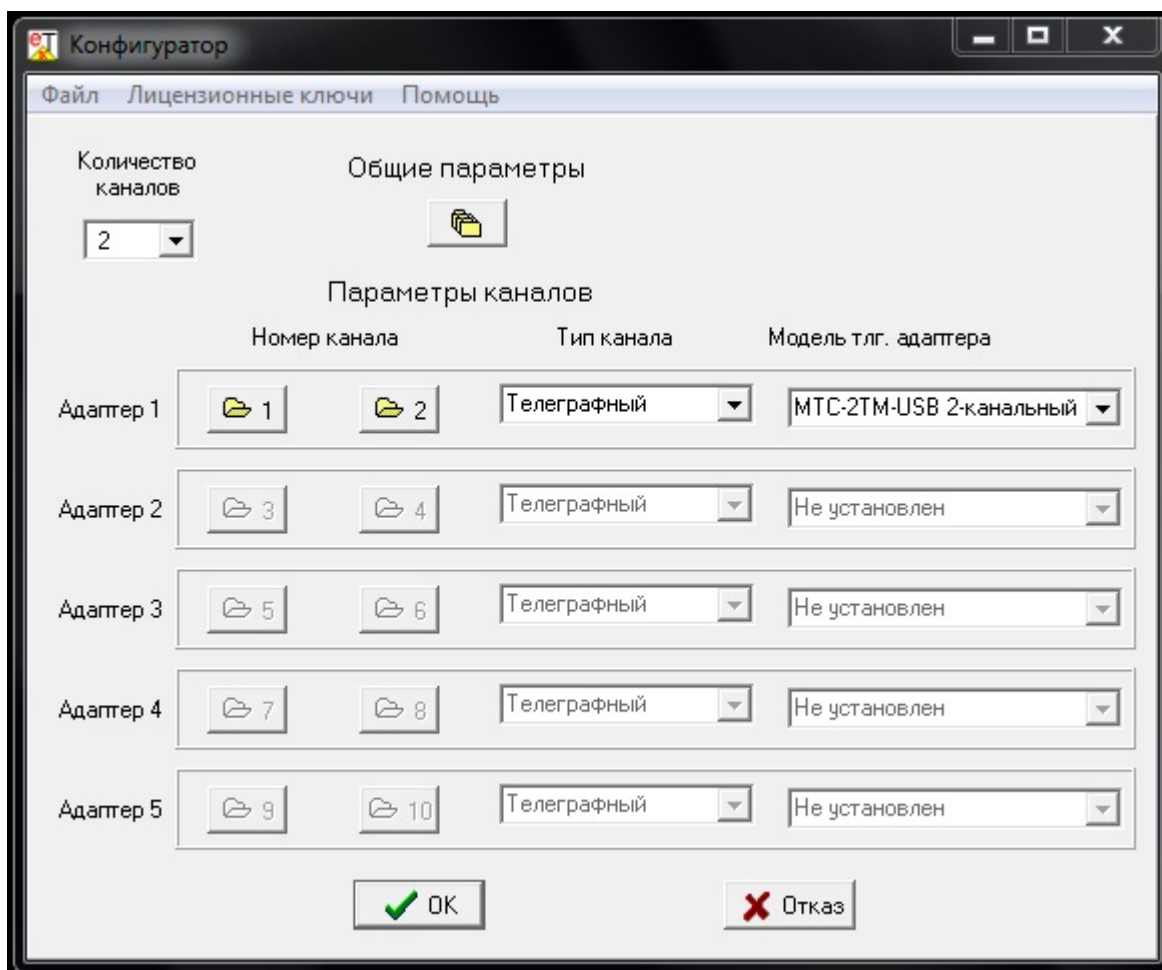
Конфигуратор

Файл Лицензионные ключи Помощь

Количество каналов

2

Общие параметры

Параметры каналов

Номер канала

Тип канала

Модель тлг. адаптера

Адаптер 1 1 2 Телеграфный МТС-2ТМ-USB 2-канальный

Адаптер 2 3 4 Телеграфный Не установлен

Адаптер 3 5 6 Телеграфный Не установлен

Адаптер 4 7 8 Телеграфный Не установлен

Адаптер 5 9 10 Телеграфный Не установлен

OK

Отказ